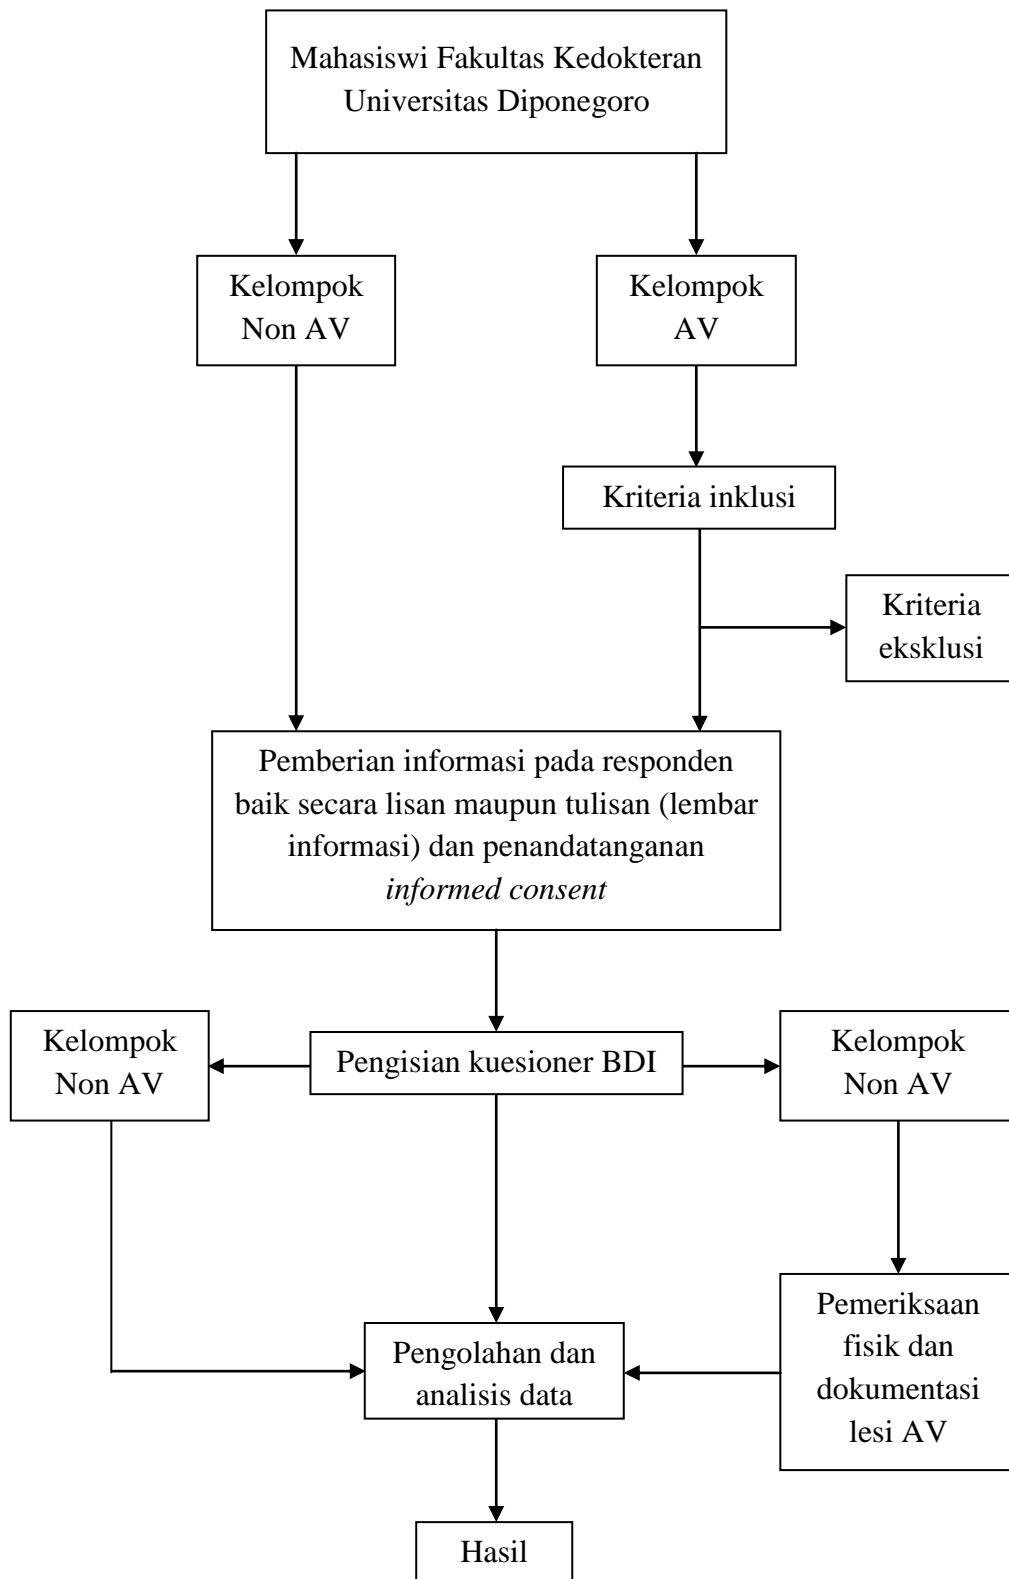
Mahasiswi Fakultas Kedokteran Universitas Diponegoro

Kelompok Non AV

Kelompok AV

Kriteria inklusi

Kriteria eksklusi

Pemberian informasi pada responden baik secara lisan maupun tulisan (lembar informasi) dan penandatanganan *informed consent*

Kelompok Non AV

Pengisian kuesioner BDI

Kelompok Non AV

Pemeriksaan fisik dan dokumentasi lesi AV

Pengolahan dan analisis data

Hasil